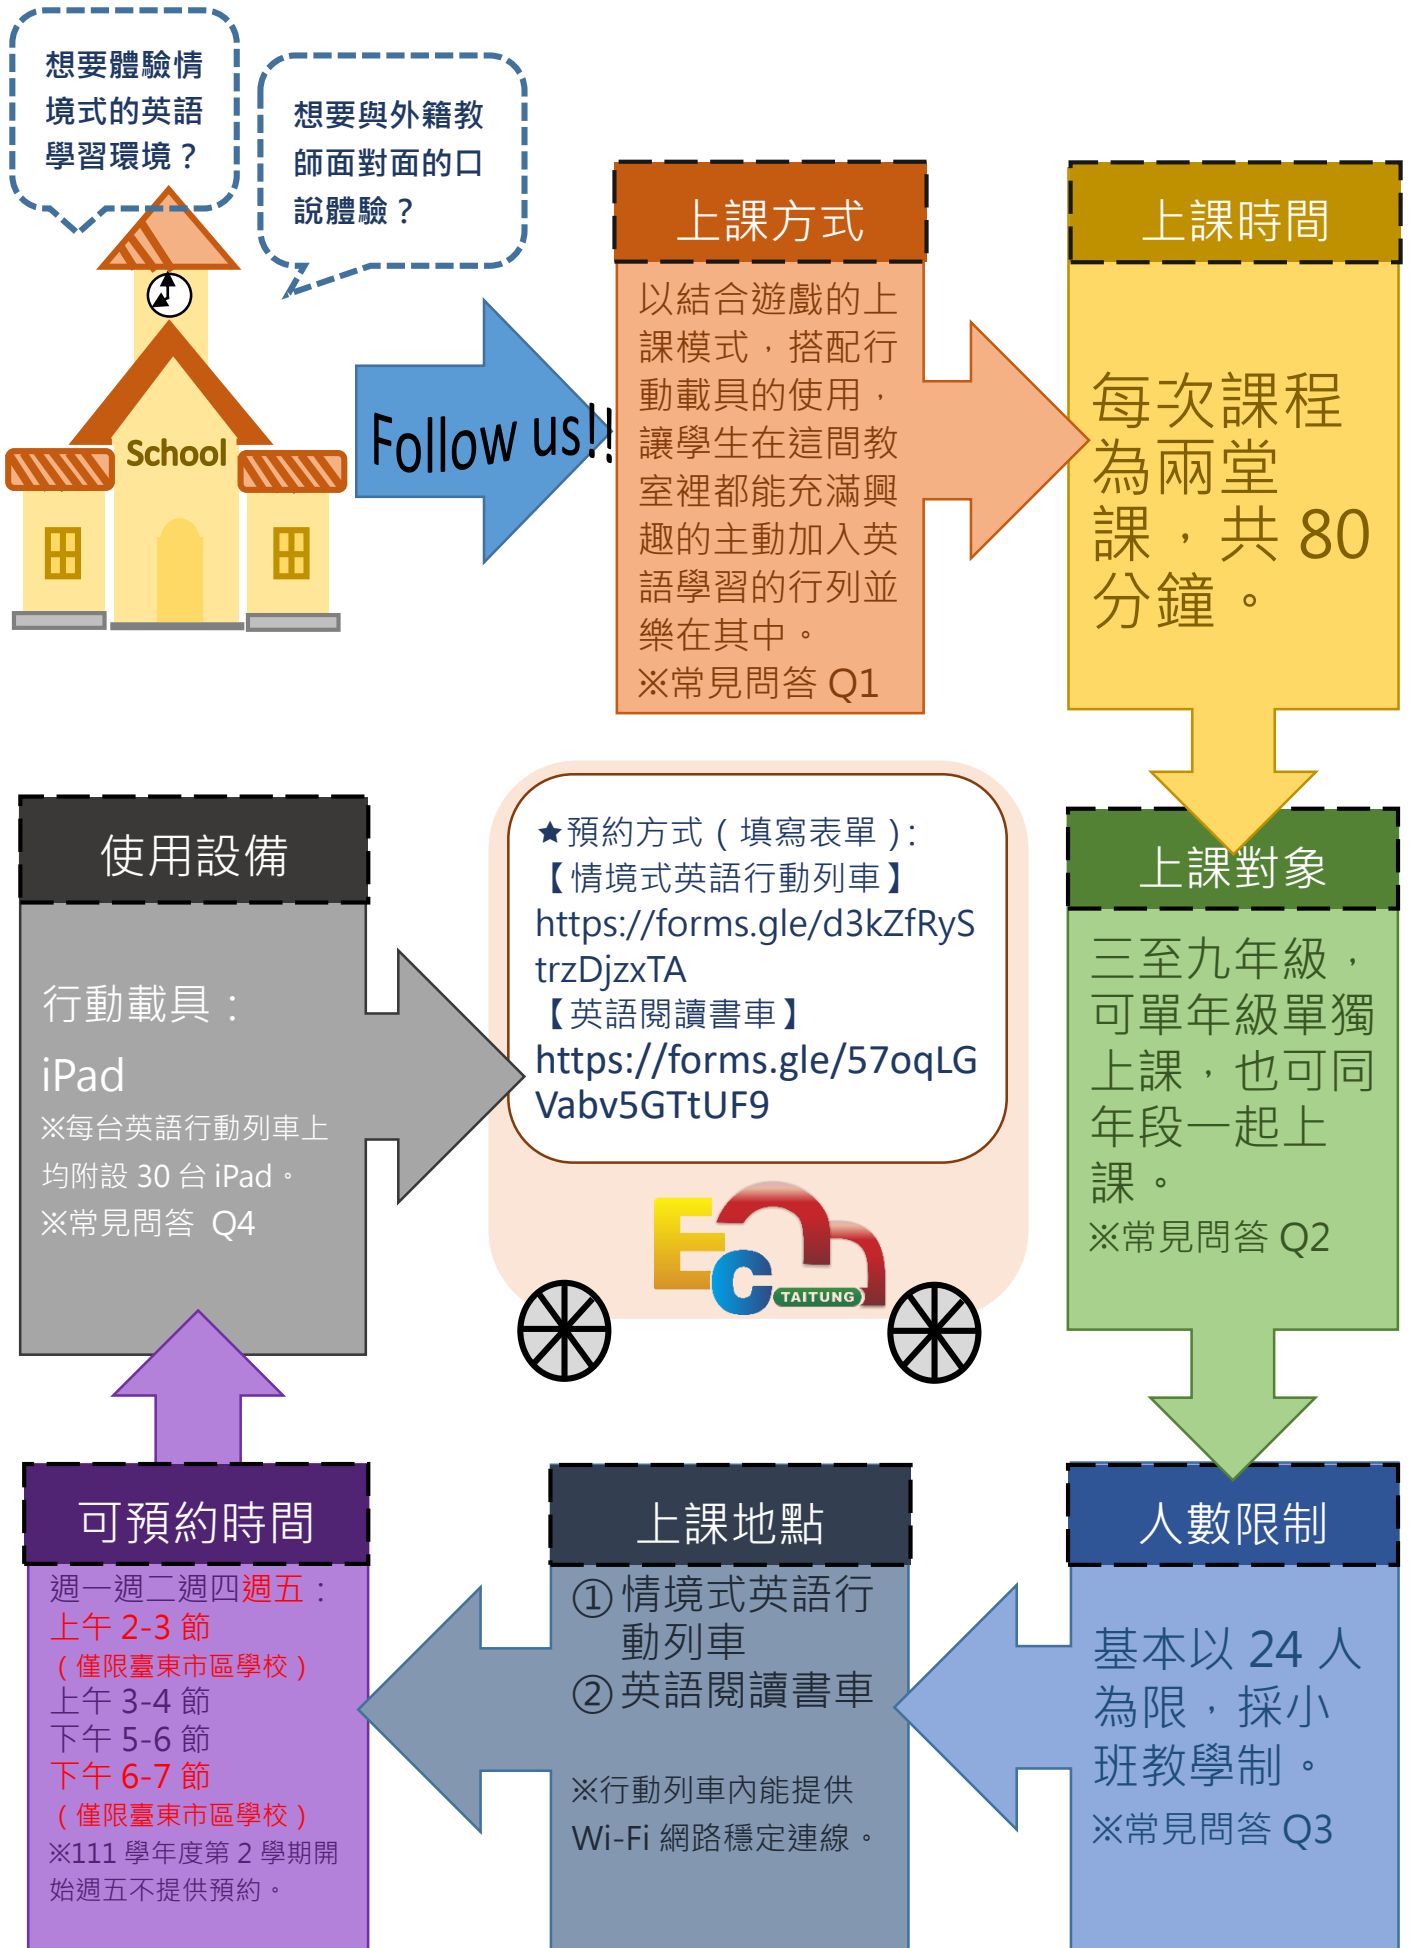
想要體驗情境式的英語學習環境？

想要與外籍教師面對面的口說體驗？

School

Follow us!!

上課方式

以結合遊戲的上課模式，搭配行動載具的使用，讓學生在這間教室裡都能充滿興趣的主動加入英語學習的行列並樂在其中。
※常見問答 Q1

上課時間

每次課程為兩堂課，共 80 分鐘。

上課對象

三至九年級，可單年級單獨上課，也可同年段一起上課。
※常見問答 Q2

人數限制

基本以 24 人為限，採小班教學制。
※常見問答 Q3

上課地點

①情境式英語行動列車
②英語閱讀書車

※行動列車內能提供 Wi-Fi 網路穩定連線。

可預約時間

週一週二週四週五：
上午 2-3 節
（僅限臺東市區學校）
上午 3-4 節
下午 5-6 節
下午 6-7 節
（僅限臺東市區學校）
※111 學年度第 2 學期開始週五不提供預約。

使用設備

行動載具：
iPad
※每台英語行動列車上均附設 30 台 iPad。
※常見問答 Q4

★預約方式（填寫表單）：
【情境式英語行動列車】
https://forms.gle/d3kZfRyStrzDjzxTA
【英語閱讀書車】
https://forms.gle/57oqLGVabv5GTtUF9

EC TAITUNG